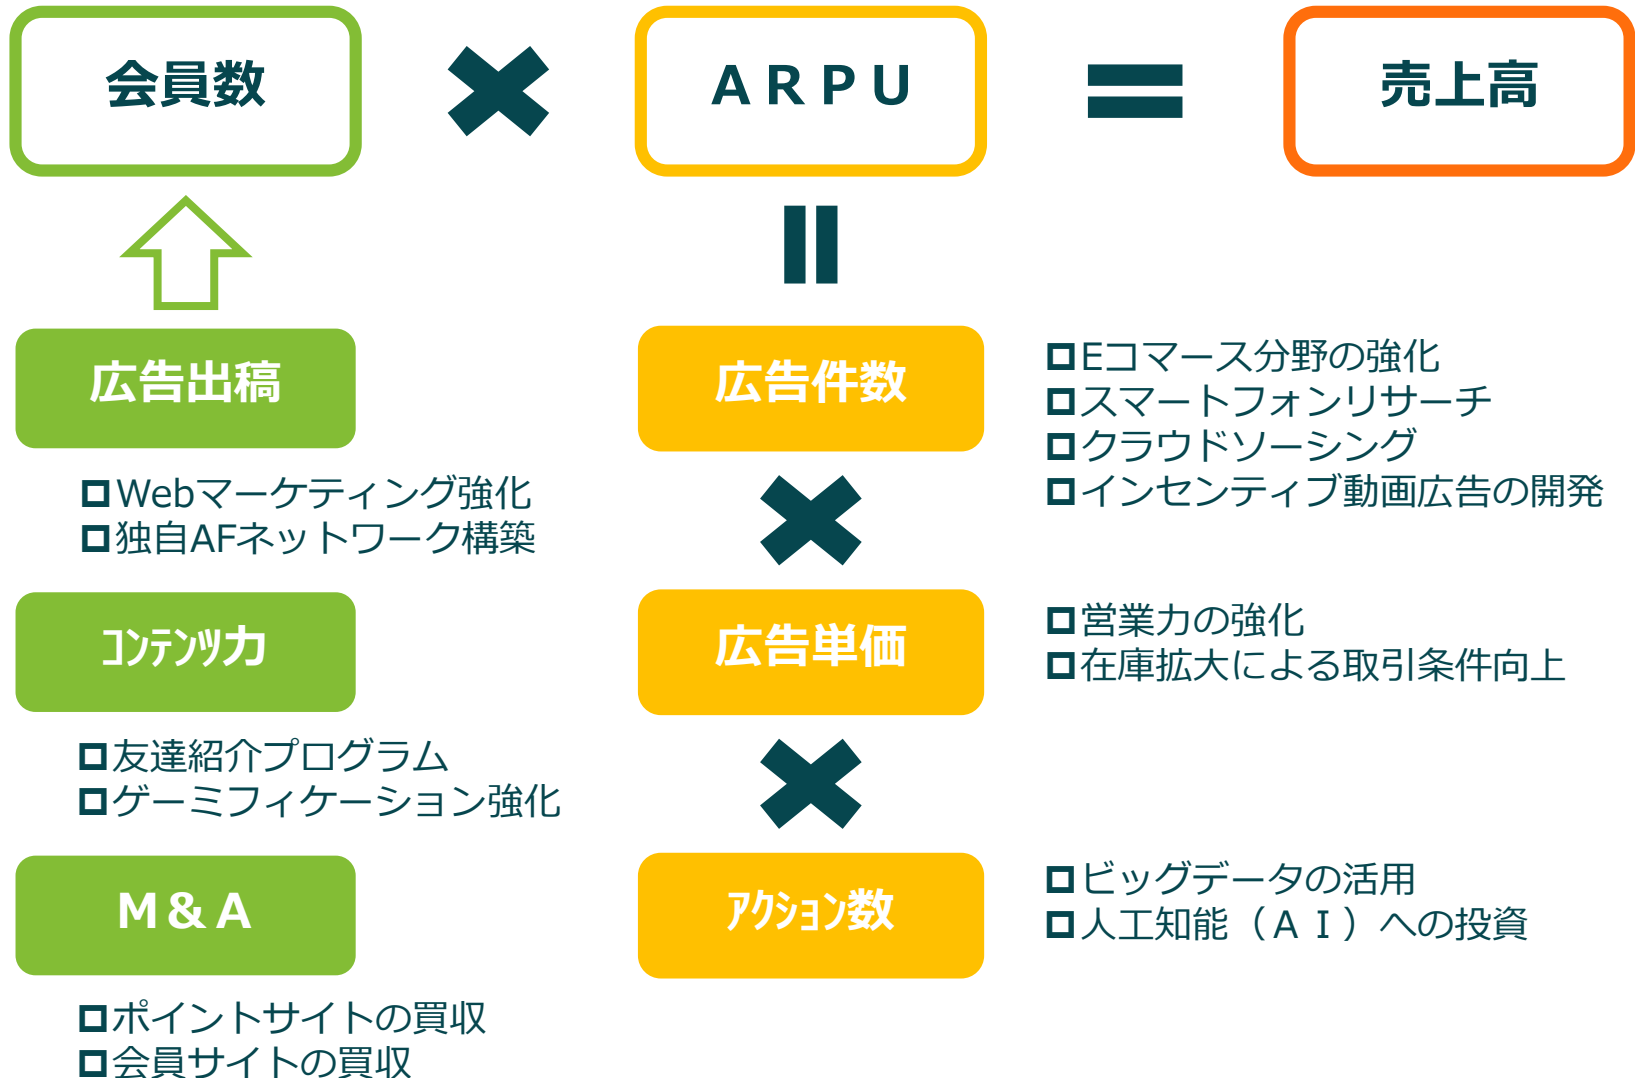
会員数 × ARPU = 売上高

広告出稿
□Webマーケティング強化
□独自AFネットワーク構築

ｺﾝﾃﾝﾂ力
□友達紹介プログラム
□ゲーミフィケーション強化

M&A
□ポイントサイトの買収
□会員サイトの買収

広告件数
□Eコマース分野の強化
□スマートフォンリサーチ
□クラウドソーシング
□インセンティブ動画広告の開発

×

広告単価
□営業力の強化
□在庫拡大による取引条件向上

×

ｱｸｼｮﾝ数
□ビッグデータの活用
□人工知能（ＡＩ）への投資